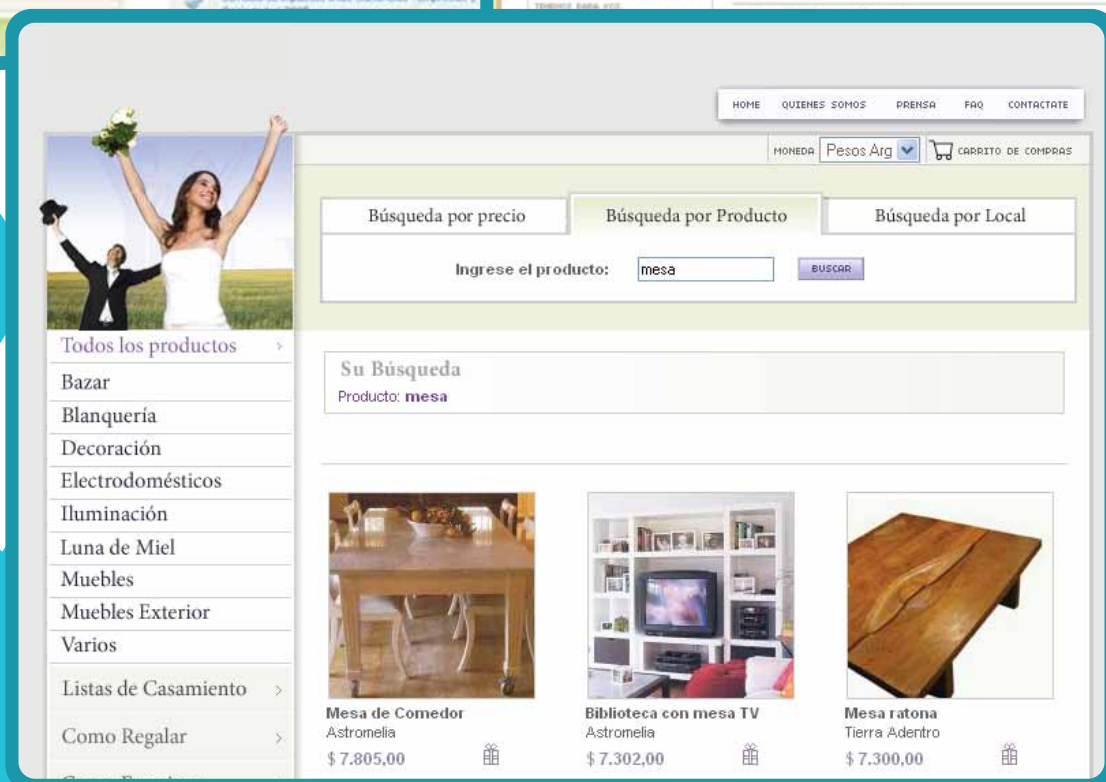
HOME QUIENES SOMOS PRENSA FAQ CONTACTATE

MONEDA Pesos Arg CARRITO DE COMPRAS

Búsqueda por precio | Búsqueda por Producto | Búsqueda por Local

Ingrese el producto: mesa BUSCAR

Todos los productos ›
Bazar
Blanquería
Decoración
Electrodomésticos
Iluminación
Luna de Miel
Muebles
Muebles Exterior
Varios
Listas de Casamiento ›
Como Regalar ›
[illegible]

Su Búsqueda
Producto: mesa

Mesa de Comedor
Astromelia
$ 7.805,00

Biblioteca con mesa TV
Astromelia
$ 7.302,00

Mesa ratona
Tierra Adentro
$ 7.300,00